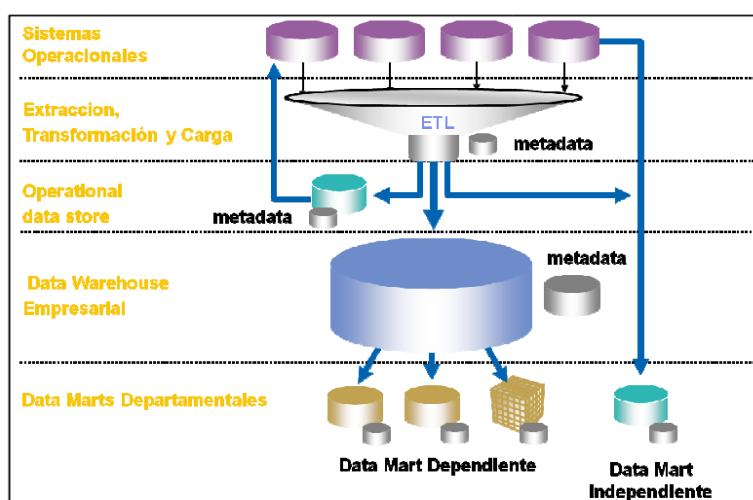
Sistemas Operacionales

Extraccion, Transformación y Carga

ETL

metadata

Operational data store

metadata

Data Warehouse Empresarial

metadata

Data Marts Departamentales

Data Mart Dependiente

Data Mart Independiente